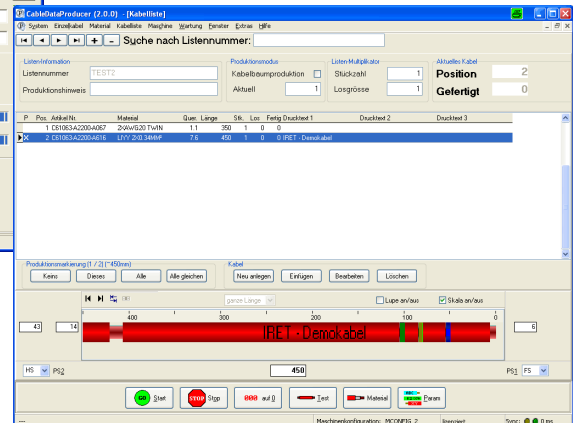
CableDataProducer (2.0.0) - [Kabelliste]

System Einzelkabel Material Kabelliste Maschine Wartung Fenster Extras Hilfe

|◄ ◄ ► ►| + - Suche nach Listennummer:

Listen-Information
Listennummer TEST2
Produktionshinweis

Produktionsmodus
Kabelbaumproduktion
Aktuell 1

Listen-Multiplikator
Stückzahl 1
Losgrösse 1

Aktuelles Kabel
Position 2
Gefertigt 0

| P | Pos. | Artikel Nr. | Material | Quer. | Länge | Stk. | Loc | Fertig | Drucktext 1 | Drucktext 2 | Drucktext 3 |
|---|---|---|---|---|---|---|---|---|---|---|---|
| | 1 | C61063-A2200-A057 | 2xAWG20 TWIN | 1.1 | 350 | 1 | 0 | 0 | | | |
| ► ✕ | 2 | C61063-A2200-A616 | LIYY 2X0.34MMF | 7.6 | 450 | 1 | 0 | 0 | IRET - Demokabel | | |

Produktionsmarkierung (1 / 2) (~450mm)
Keine Dieses Alle Alle gleichen

Kabel
Neu anlegen Einfügen Bearbeiten Löschen

ganze Länge
Lupe an/aus
Skala an/aus

43 14 400 300 200 100 0 6

IRET - Demokabel

HS PS2 450 PS1 FS

Start Stop 000 auf 0 Test Material Param

Maschinenkonfiguration: MCONFIG_2 Bereit Sync: 0 ms